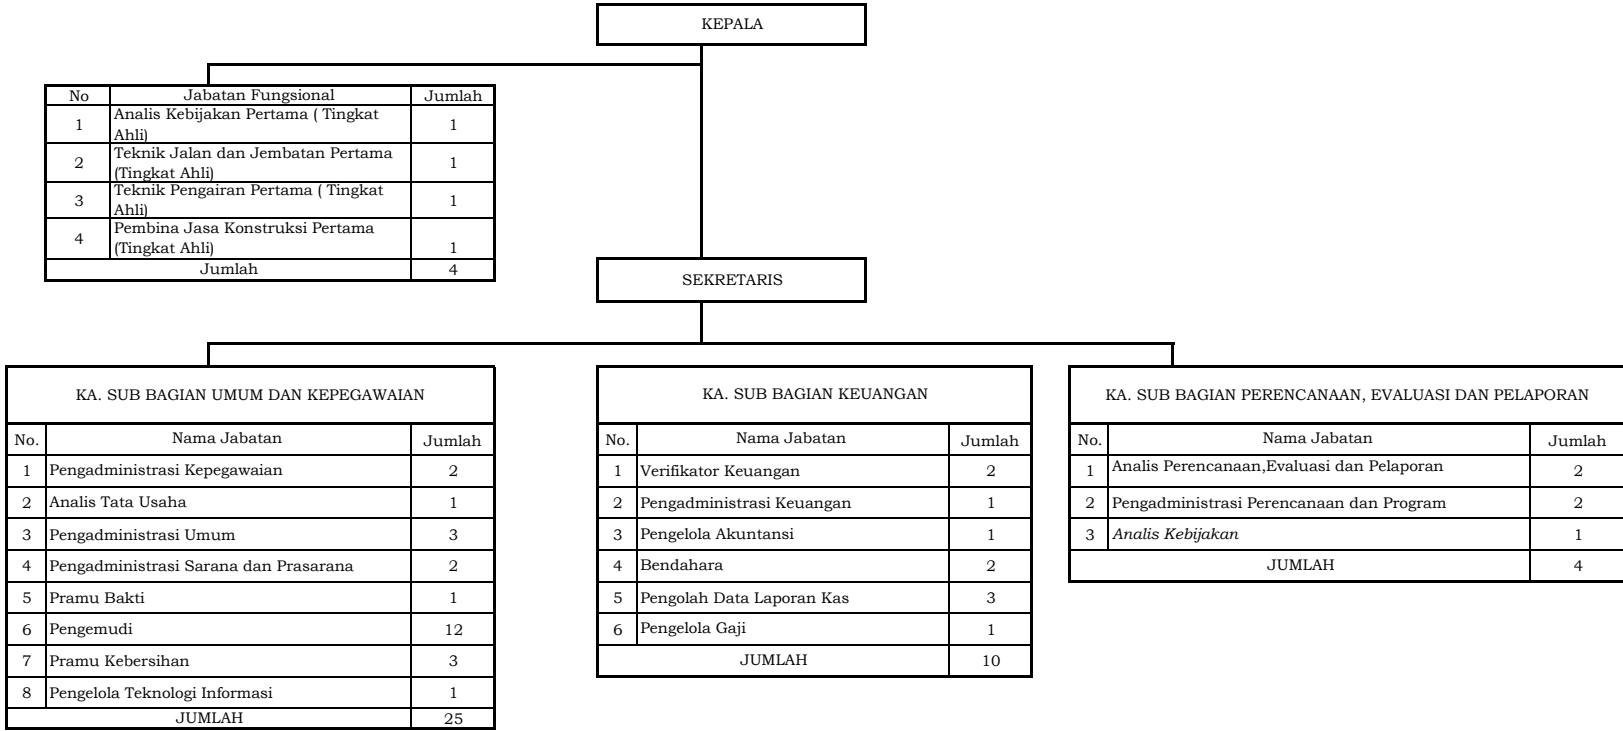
KEPALA

| No | Jabatan Fungsional | Jumlah |
|---|---|---|
| 1 | Analis Kebijakan Pertama ( Tingkat Ahli) | 1 |
| 2 | Teknik Jalan dan Jembatan Pertama (Tingkat Ahli) | 1 |
| 3 | Teknik Pengairan Pertama ( Tingkat Ahli) | 1 |
| 4 | Pembina Jasa Konstruksi Pertama (Tingkat Ahli) | 1 |
| | Jumlah | 4 |

SEKRETARIS

KA. SUB BAGIAN UMUM DAN KEPEGAWAIAN

| No. | Nama Jabatan | Jumlah |
|---|---|---|
| 1 | Pengadministrasi Kepegawaian | 2 |
| 2 | Analis Tata Usaha | 1 |
| 3 | Pengadministrasi Umum | 3 |
| 4 | Pengadministrasi Sarana dan Prasarana | 2 |
| 5 | Pramu Bakti | 1 |
| 6 | Pengemudi | 12 |
| 7 | Pramu Kebersihan | 3 |
| 8 | Pengelola Teknologi Informasi | 1 |
| | JUMLAH | 25 |

KA. SUB BAGIAN KEUANGAN

| No. | Nama Jabatan | Jumlah |
|---|---|---|
| 1 | Verifikator Keuangan | 2 |
| 2 | Pengadministrasi Keuangan | 1 |
| 3 | Pengelola Akuntansi | 1 |
| 4 | Bendahara | 2 |
| 5 | Pengolah Data Laporan Kas | 3 |
| 6 | Pengelola Gaji | 1 |
| | JUMLAH | 10 |

KA. SUB BAGIAN PERENCANAAN, EVALUASI DAN PELAPORAN

| No. | Nama Jabatan | Jumlah |
|---|---|---|
| 1 | Analis Perencanaan,Evaluasi dan Pelaporan | 2 |
| 2 | Pengadministrasi Perencanaan dan Program | 2 |
| 3 | Analis Kebijakan | 1 |
| | JUMLAH | 4 |